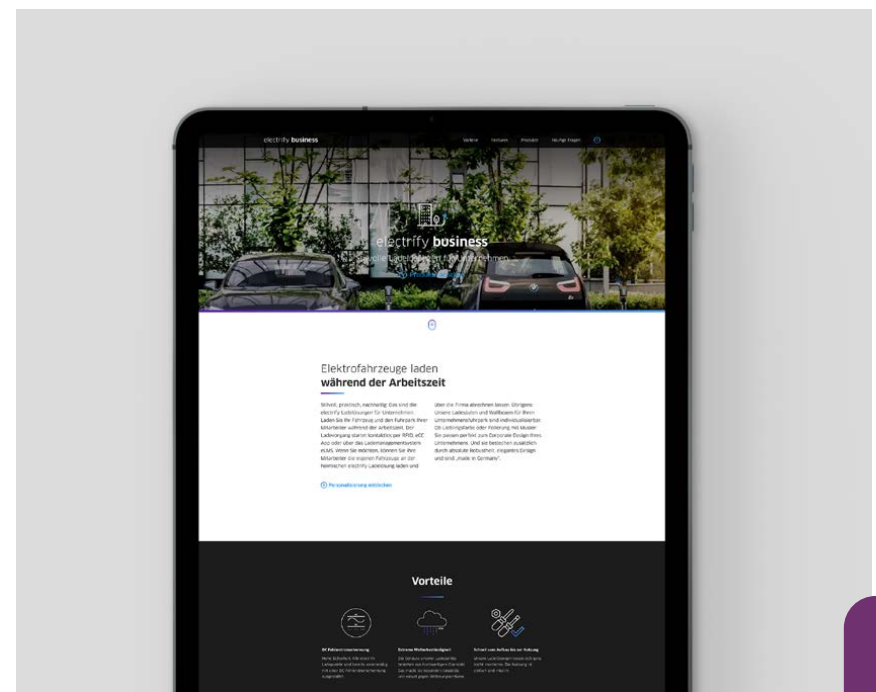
electrify business

Vorteile Vorhaben Produkte Häufige Fragen

electrify business

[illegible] Ladelösungen für Unternehmen

Produkte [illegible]

Elektrofahrzeuge laden
während der Arbeitszeit

Schnell, praktisch, nachhaltig: Das sind die electrify Ladelösungen für Unternehmen. Laden Sie Ihr Fahrzeug und den Fuhrpark Ihrer Mitarbeiter während der Arbeitszeit. Der Ladevorgang startet kontaktlos per RFID, eCC Ass oder über das Lastenmanagementsystem eLMS. Wenn Sie möchten, können Sie Ihre Mitarbeiter die eigenen Fahrzeuge an der heimischen electrify Ladelösung laden und

über die Firma abrechnen lassen. Übrigens: Unsere Ladesäulen und Wallboxen für Ihren Unternehmensfuhrpark sind individualisierbar. Ob Lackierung oder Folierung mit Muster: Sie passen perfekt zum Corporate Design Ihres Unternehmens. Und sie bestechen zusätzlich durch absolute Robustheit, elegantes Design und sind „made in Germany".

Personalisierung entdecken

Vorteile

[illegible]

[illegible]

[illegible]